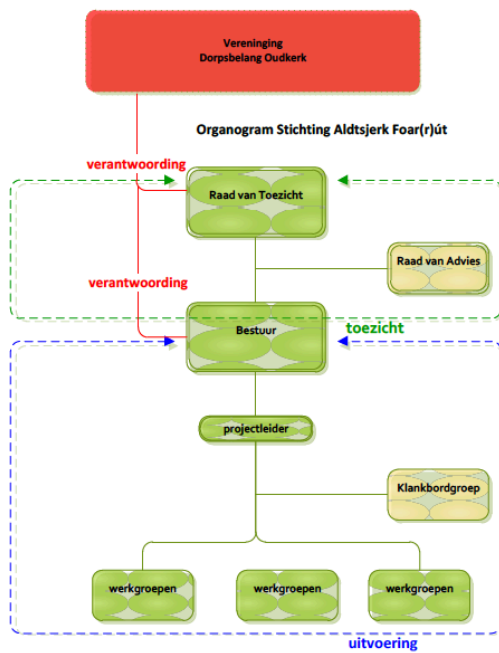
Vereniging
Dorpsbelang Oudkerk

Organogram Stichting Aldtsjerk Foar(r)út

verantwoording

Raad van Toezicht

Raad van Advies

verantwoording

Bestuur

toezicht

projectleider

Klankbordgroep

werkgroepen

werkgroepen

werkgroepen

uitvoering